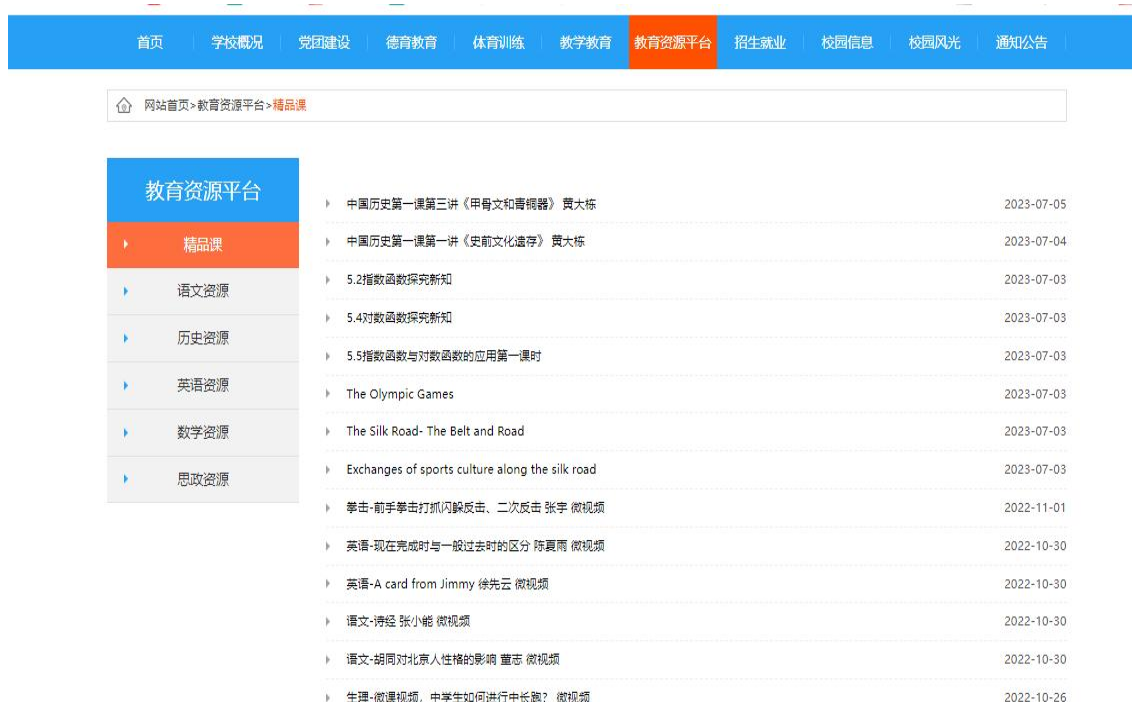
首页 学校概况 党团建设 德育教育 体育训练 教学教育 教育资源平台 招生就业 校园信息 校园风光 通知公告

网站首页>教育资源平台>精品课

教育资源平台

精品课
语文资源
历史资源
英语资源
数学资源
思政资源

中国历史第一课第三讪《甲骨文和青铜器》 黄大栋 2023-07-05
中国历史第一课第一讪《史前文化遗存》 黄大栋 2023-07-04
5.2指数函数探究新知 2023-07-03
5.4对数函数探究新知 2023-07-03
5.5指数函数与对数函数的应用第一课时 2023-07-03
The Olympic Games 2023-07-03
The Silk Road- The Belt and Road 2023-07-03
Exchanges of sports culture along the silk road 2023-07-03
拳击-前手拳击打抓闪躲反击、二次反击 张宇 微视频 2022-11-01
英语-现在完成时与一般过去时的区分 陈夏雨 微视频 2022-10-30
英语-A card from Jimmy 徐先云 微视频 2022-10-30
语文-诗经 张小能 微视频 2022-10-30
语文-胡同对北京人性格的影响 董志 微视频 2022-10-30
生理-微课视频，中学生如何进行中长跑？ 微视频 2022-10-26